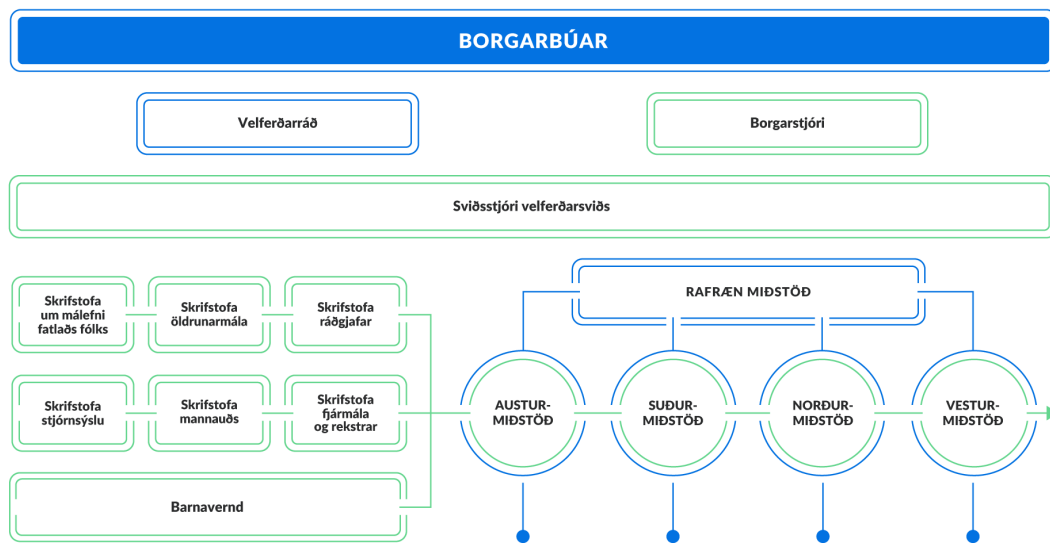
BORGARBÚAR

Velferðarráð

Borgarstjóri

Sviðsstjóri velferðarsviðs

Skrifstofa um málefni fatlaðs fólks

Skrifstofa öldrunarmála

Skrifstofa ráðgjafar

Skrifstofa stjórnsýslu

Skrifstofa mannauðs

Skrifstofa fjármála og rekstrar

Barnavernd

RAFRÆN MIÐSTÖÐ

AUSTUR-MIÐSTÖÐ

SUÐUR-MIÐSTÖÐ

NORÐUR-MIÐSTÖÐ

VESTUR-MIÐSTÖÐ